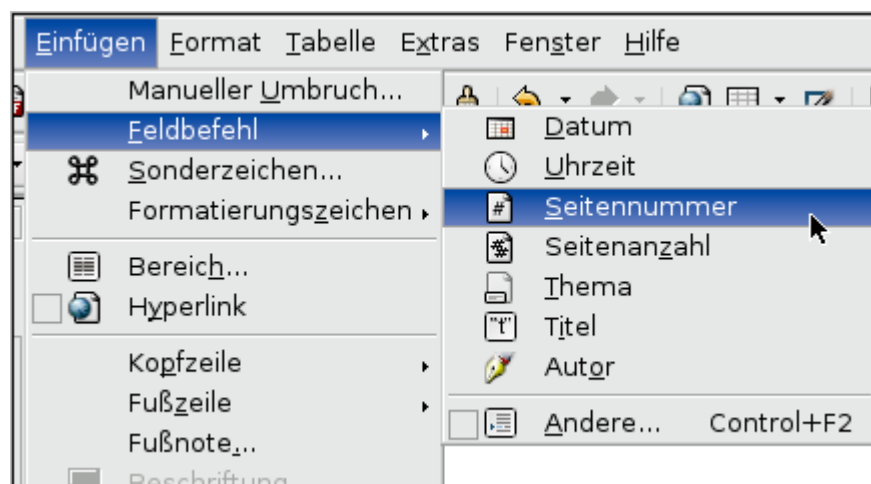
Einfügen Format Tabelle Extras Fenster Hilfe

Manueller Umbruch...
Feldbefehl
Sonderzeichen...
Formatierungszeichen
Bereich...
Hyperlink
Kopfzeile
Fußzeile
Fußnote...
Beschriftung

Datum
Uhrzeit
Seitennummer
Seitenanzahl
Thema
Titel
Autor
Andere... Control+F2